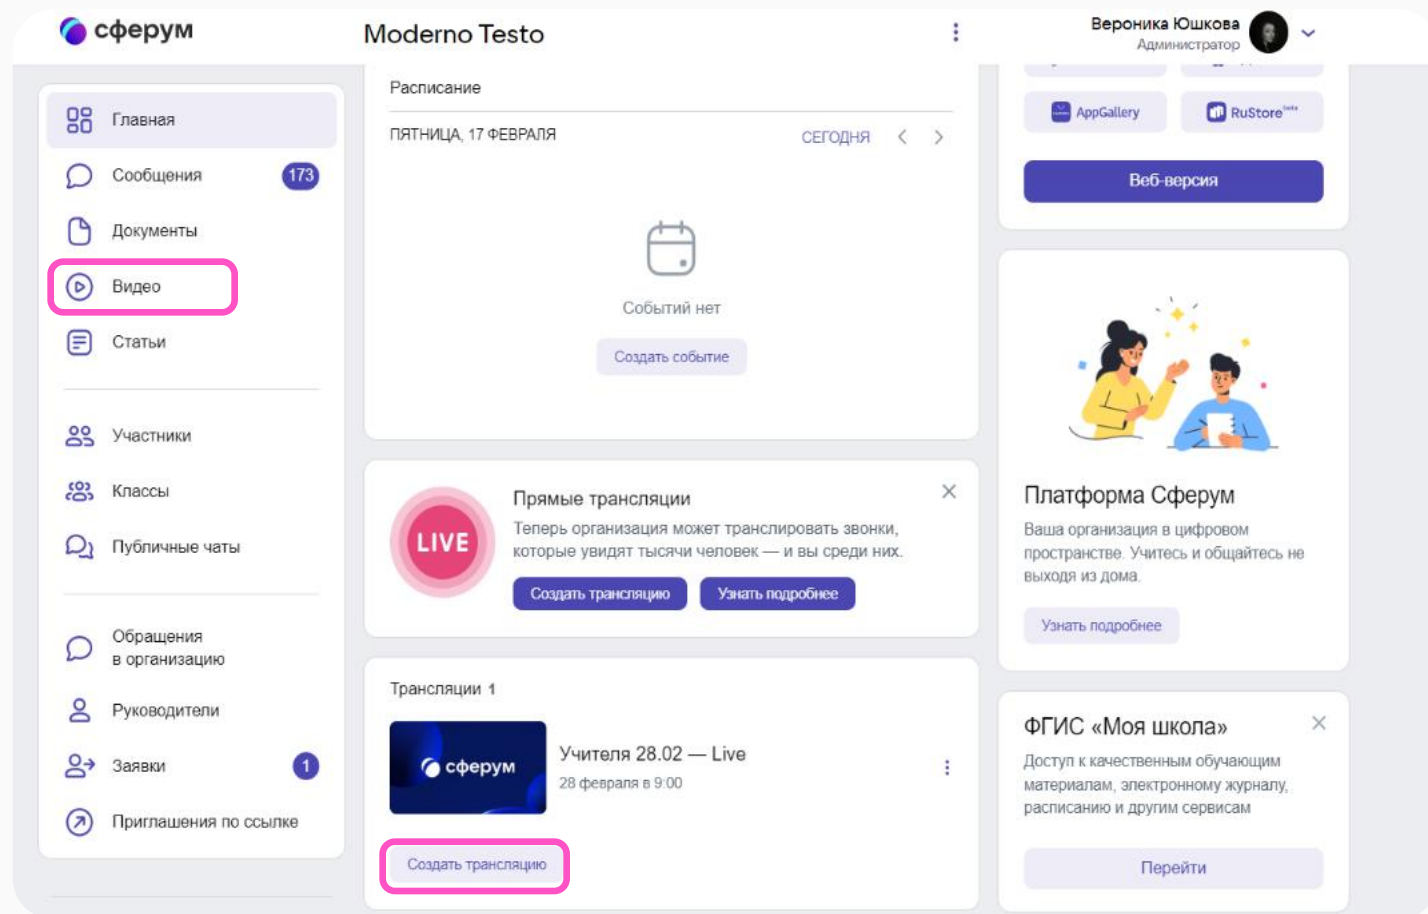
сферум

Moderno Testo

Вероника Юшкова
Администратор

Главная
Сообщения 173
Документы
Видео
Статьи

Участники
Классы
Публичные чаты

Обращения в организацию
Руководители
Заявки 1
Приглашения по ссылке

Расписание

ПЯТНИЦА, 17 ФЕВРАЛЯ
СЕГОДНЯ

Событий нет

Создать событие

LIVE

Прямые трансляции

Теперь организация может транслировать звонки, которые увидят тысячи человек — и вы среди них.

Создать трансляцию
Узнать подробнее

Трансляции 1

сферум

Учителя 28.02 — Live
28 февраля в 9:00

Создать трансляцию

AppGallery
RuStore

Веб-версия

Платформа Сферум

Ваша организация в цифровом пространстве. Учитесь и общайтесь не выходя из дома.

Узнать подробнее

ФГИС «Моя школа»

Доступ к качественным обучающим материалам, электронному журналу, расписанию и другим сервисам

Перейти